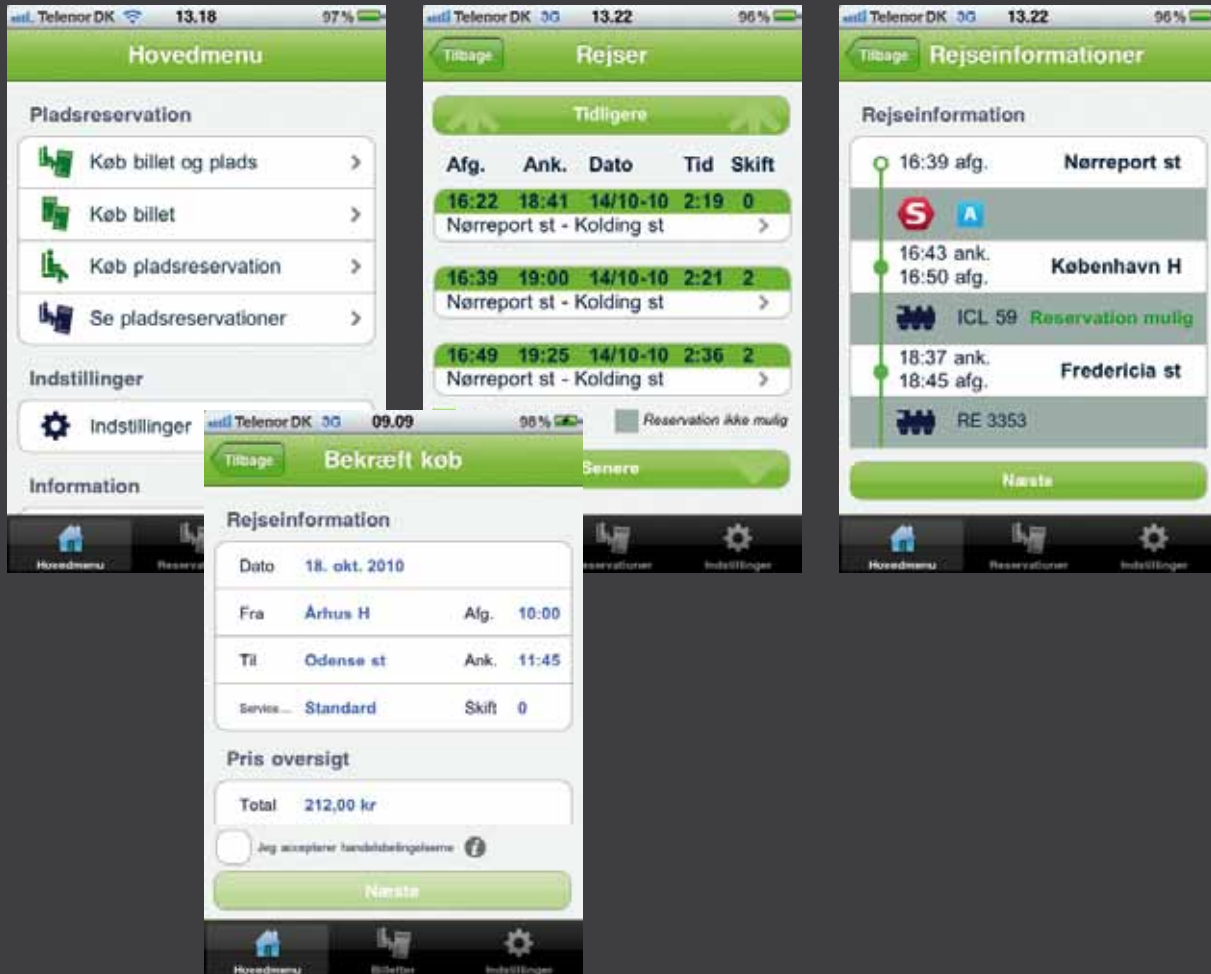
Telenor DK 13.18 97%

Hovedmenu

Pladsreservation

Køb billet og plads

Køb billet

Køb pladsreservation

Se pladsreservationer

Indstillinger

Indstillinger

Information

Hovedmenu Reservat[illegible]

Telenor DK 3G 13.22 96%

Tilbage Rejser

Tidligere

| Afg. | Ank. | Dato | Tid | Skift |
|---|---|---|---|---|
| 16:22 | 18:41 | 14/10-10 | 2:19 | 0 |
| Nørreport st - Kolding st | | | | |
| 16:39 | 19:00 | 14/10-10 | 2:21 | 2 |
| Nørreport st - Kolding st | | | | |
| 16:49 | 19:25 | 14/10-10 | 2:36 | 2 |
| Nørreport st - Kolding st | | | | |

Reservation ikke mulig

Senere

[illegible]servationer Indstillinger

Telenor DK 3G 13.22 96%

Tilbage Rejseinformationer

Rejseinformation

16:39 afg. Nørreport st

S A

16:43 ank. 16:50 afg. København H

ICL 59 Reservation mulig

18:37 ank. 18:45 afg. Fredericia st

RE 3353

Næste

Hovedmenu Reservationer Indstillinger

Telenor DK 3G 09.09 98%

Tilbage Bekræft køb

Rejseinformation

Dato 18. okt. 2010

Fra Århus H Afg. 10:00

Til Odense st Ank. 11:45

Service... Standard Skift 0

Pris oversigt

Total 212,00 kr

Jeg accepterer handelsbetingelserne

Næste

Hovedmenu Billetter Indstillinger